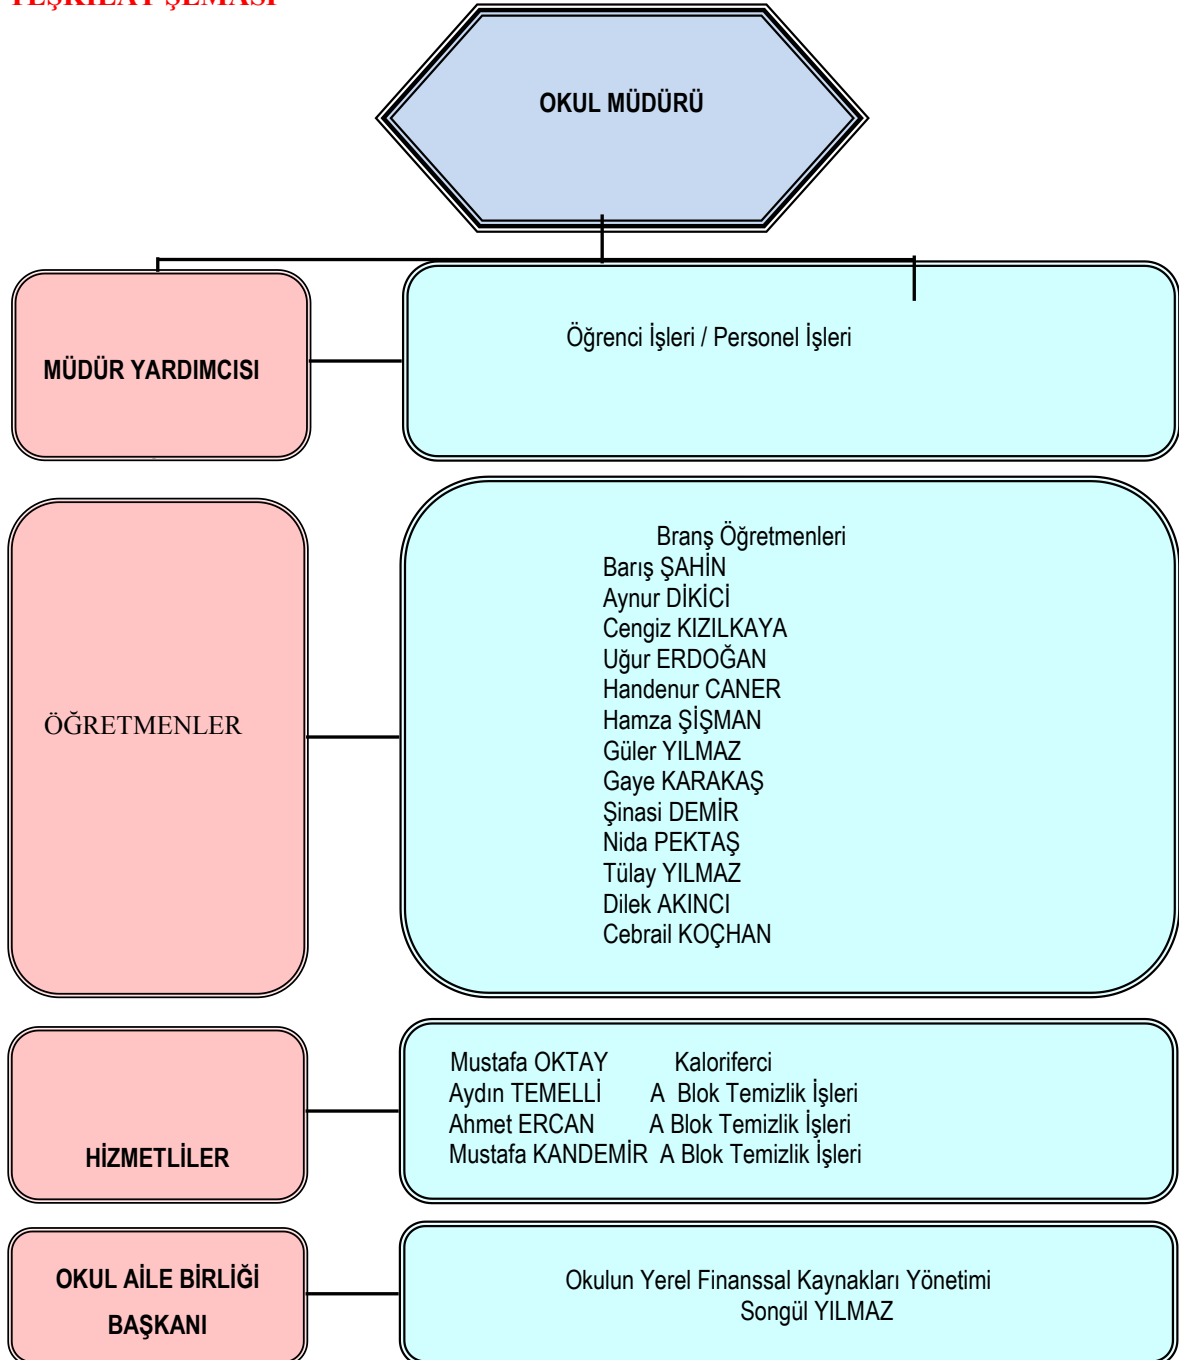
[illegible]

OKUL MÜDÜRÜ

MÜDÜR YARDIMCISI

Öğrenci İşleri / Personel İşleri

ÖĞRETMENLER

Branş Öğretmenleri
Barış ŞAHİN
Aynur DİKİCİ
Cengiz KIZILKAYA
Uğur ERDOĞAN
Handenur CANER
Hamza ŞİŞMAN
Güler YILMAZ
Gaye KARAKAŞ
Şinasi DEMİR
Nida PEKTAŞ
Tülay YILMAZ
Dilek AKINCI
Cebrail KOÇHAN

HİZMETLİLER

Mustafa OKTAY Kaloriferci
Aydın TEMELLİ A Blok Temizlik İşleri
Ahmet ERCAN A Blok Temizlik İşleri
Mustafa KANDEMİR A Blok Temizlik İşleri

OKUL AİLE BİRLİĞİ BAŞKANI

Okulun Yerel Finanssal Kaynakları Yönetimi
Songül YILMAZ